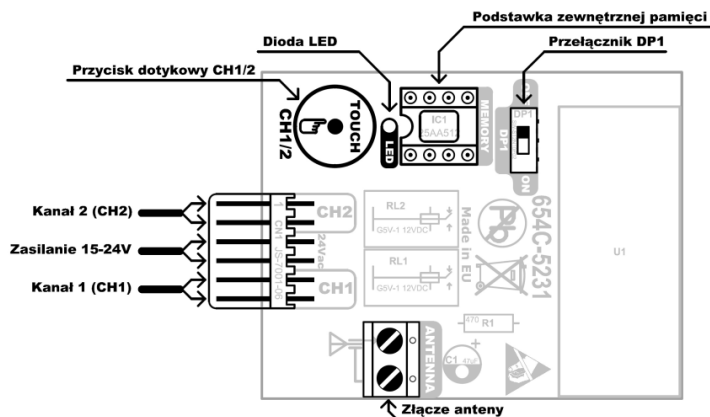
Podstawka zewnętrznej pamięci

Dioda LED

Przełącznik DP1

Przycisk dotykowy CH1/2

TOUCH

CH1/2

MEMORY

IC1

25AA512

LED

DP1

DP1

ON

Kanał 2 (CH2)

Zasilanie 15-24V

Kanał 1 (CH1)

CH2

24Vac

CH1

RL2

G5V-1 12VDC

RL1

G5V-1 12VDC

Made in EU

654C-5231

U1

470

R1

ANTENNA

C1 47uF

Złącze anteny